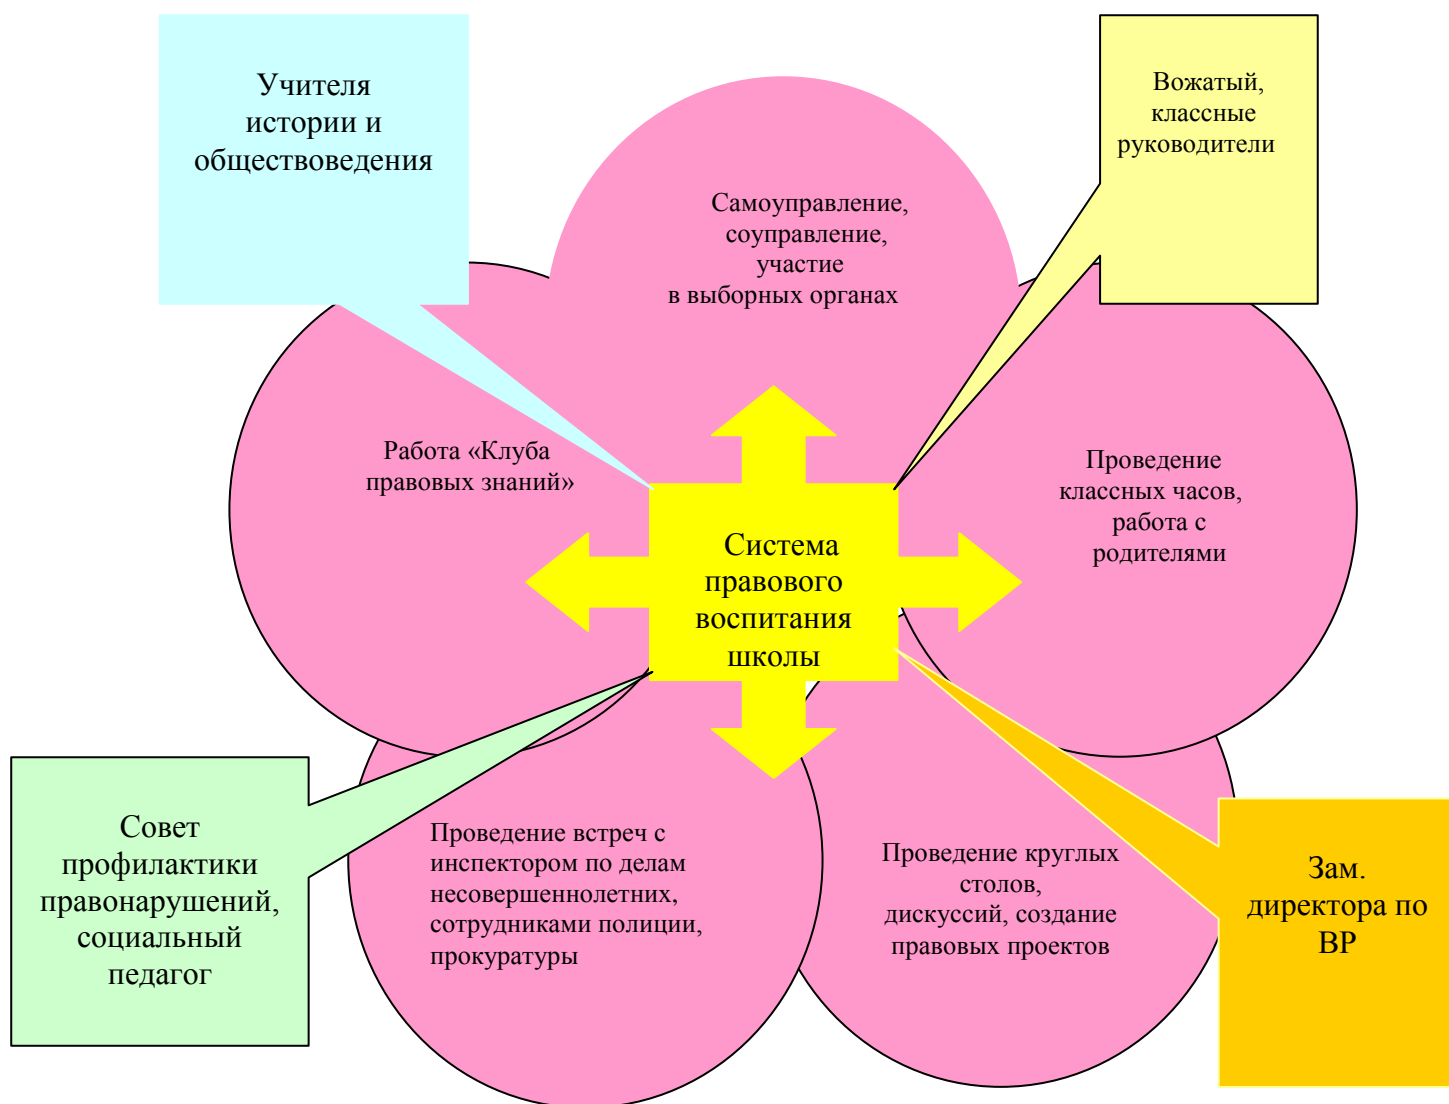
Учителя истории и обществоведения

Вожатый, классные руководители

Самоуправление, соуправление, участие в выборных органах

Работа «Клуба правовых знаний»

Проведение классных часов, работа с родителями

Система правового воспитания школы

Совет профилактики правонарушений, социальный педагог

Проведение встреч с инспектором по делам несовершеннолетних, сотрудниками полиции, прокуратуры

Проведение круглых столов, дискуссий, создание правовых проектов

Зам. директора по ВР